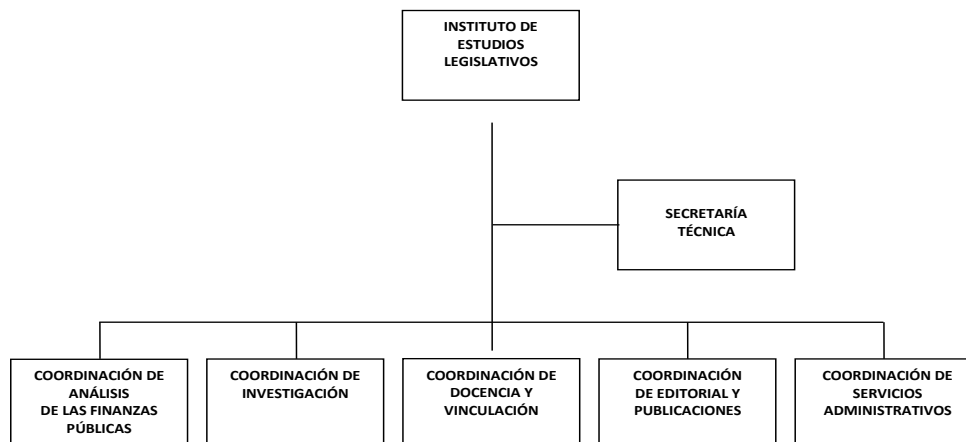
INSTITUTO DE ESTUDIOS LEGISLATIVOS

SECRETARÍA TÉCNICA

COORDINACIÓN DE ANÁLISIS DE LAS FINANZAS PÚBLICAS

COORDINACIÓN DE INVESTIGACIÓN

COORDINACIÓN DE DOCENCIA Y VINCULACIÓN

COORDINACIÓN DE EDITORIAL Y PUBLICACIONES

COORDINACIÓN DE SERVICIOS ADMINISTRATIVOS